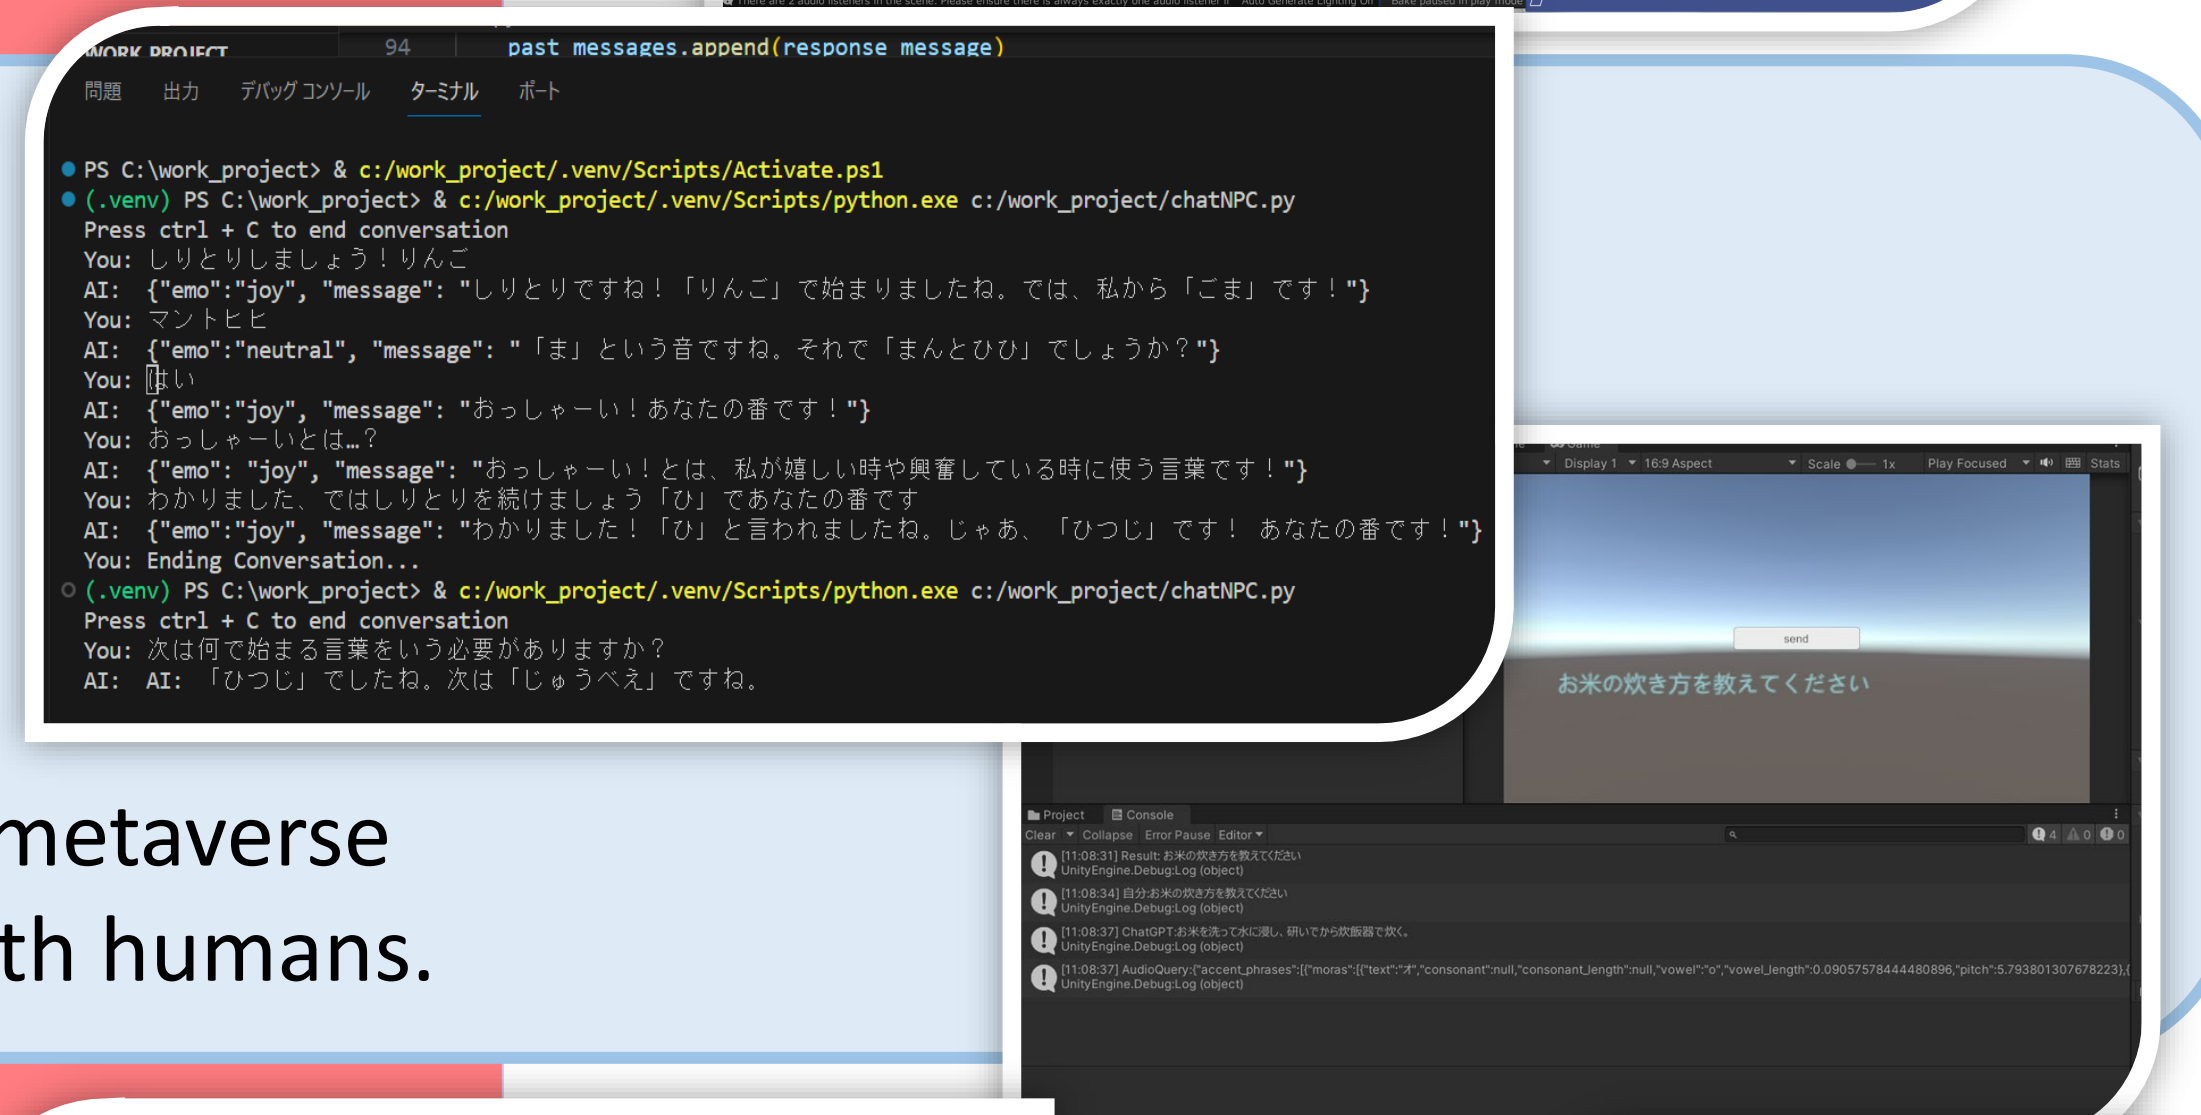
WORK PROJECT 94 past messages.append(response message)

問題 出力 デバッグ コンソール ターミナル ポート

PS C:\work_project> & c:/work_project/.venv/Scripts/Activate.ps1
(.venv) PS C:\work_project> & c:/work_project/.venv/Scripts/python.exe c:/work_project/chatNPC.py
Press ctrl + C to end conversation
You: しりとりしましょう！りんご
AI: {"emo":"joy", "message": "しりとりですね！「りんご」で始まりましたね。では、私から「ごま」です！"}
You: マントヒヒ
AI: {"emo":"neutral", "message": "「ま」という音ですね。それで「まんとひひ」でしょうか？"}
You: はい
AI: {"emo":"joy", "message": "おっしゃーい！あなたの番です！"}
You: おっしゃーいとは…？
AI: {"emo": "joy", "message": "おっしゃーい！とは、私が嬉しい時や興奮している時に使う言葉です！"}
You: わかりました、ではしりとりを続けましょう「ひ」であなたの番です
AI: {"emo":"joy", "message": "わかりました！「ひ」と言われましたね。じゃあ、「ひつじ」です！ あなたの番です！"}
You: Ending Conversation...
(.venv) PS C:\work_project> & c:/work_project/.venv/Scripts/python.exe c:/work_project/chatNPC.py
Press ctrl + C to end conversation
You: 次は何で始まる言葉をいう必要がありますか？
AI: AI: 「ひつじ」でしたね。次は「じゅうべえ」ですね。

metaverse
th humans.

Display 1 16:9 Aspect Scale 1x Play Focused Stats
send
お米の炊き方を教えてください

Project Console
Clear Collapse Error Pause Editor
4 0 0
[11:08:31] Result: お米の炊き方を教えてください
UnityEngine.Debug:Log (object)
[11:08:34] 自分:お米の炊き方を教えてください
UnityEngine.Debug:Log (object)
[11:08:37] ChatGPT:お米を洗って水に浸し、研いでから炊飯器で炊く。
UnityEngine.Debug:Log (object)
[11:08:37] AudioQuery:{"accent_phrases":[{"moras":[{"text":"オ","consonant":null,"consonant_length":null,"vowel":"o","vowel_length":0.09057578444480896,"pitch":5.793801307678223},{
UnityEngine.Debug:Log (object)